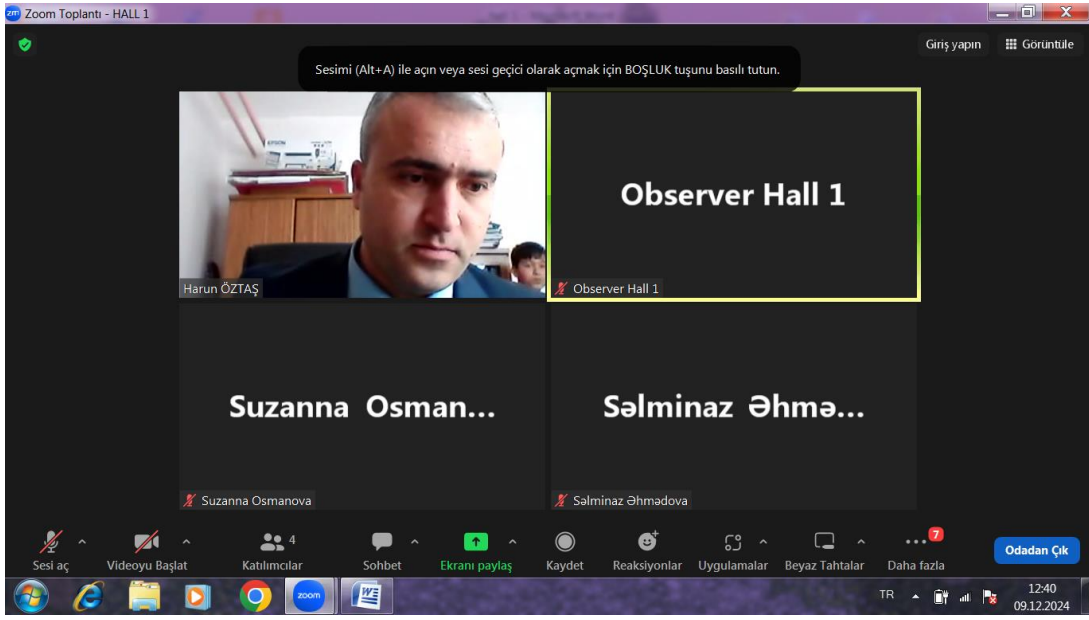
Zoom Toplantı - HALL 1

Giriş yapın

Görüntüle

Sesimi (Alt+A) ile açın veya sesi geçici olarak açmak için BOŞLUK tuşunu basılı tutun.

EPSON

Harun ÖZTAŞ

Observer Hall 1

Observer Hall 1

Suzanna Osman...

Suzanna Osmanova

Səlminaz Əhmə...

Səlminaz Əhmədova

Sesi aç

Videoyu Başlat

4
Katılımcılar

Sohbet

Ekranı paylaş

Kaydet

Reaksiyonlar

Uygulamalar

Beyaz Tahtalar

7
Daha fazla

Odadan Çık

zoom

TR

12:40
09.12.2024